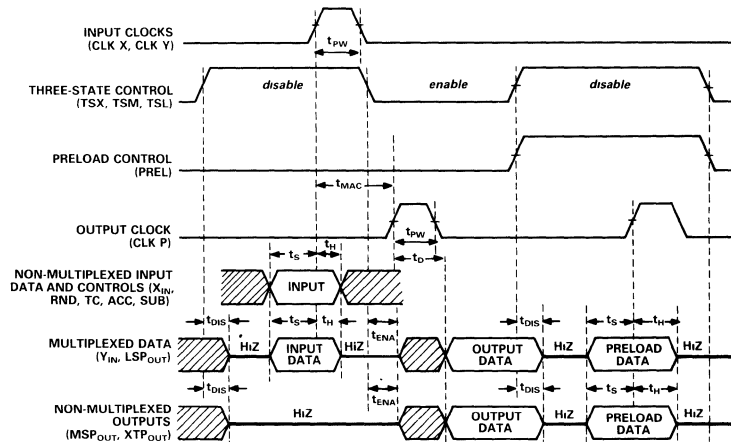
INPUT CLOCKS (CLK X, CLK Y)

$t_{PW}$

THREE-STATE CONTROL (TSX, TSM, TSL)

disable

enable

disable

PRELOAD CONTROL (PREL)

$t_{MAC}$

OUTPUT CLOCK (CLK P)

$t_{PW}$

$t_S$

$t_H$

$t_D$

NON-MULTIPLEXED INPUT DATA AND CONTROLS ($X_{IN}$, RND, TC, ACC, SUB)

INPUT

$t_{DIS}$

$t_S$

$t_H$

$t_{ENA}$

$t_{DIS}$

$t_S$

$t_H$

MULTIPLEXED DATA ($Y_{IN}$, $LSP_{OUT}$)

HiZ

INPUT DATA

HiZ

OUTPUT DATA

HiZ

PRELOAD DATA

HiZ

$t_{DIS}$

$t_{ENA}$

$t_{DIS}$

$t_S$

$t_H$

NON-MULTIPLEXED OUTPUTS ($MSP_{OUT}$, $XTP_{OUT}$)

HiZ

OUTPUT DATA

HiZ

PRELOAD DATA

HiZ